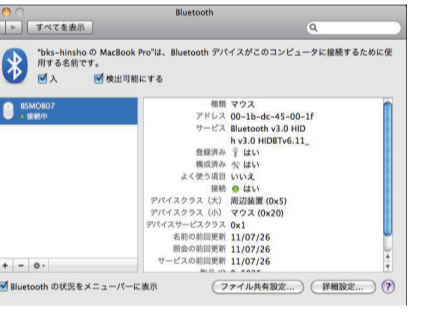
Bluetooth

すべてを表示

"bks-hinsho の MacBook Pro"は、Bluetooth デバイスがこのコンピュータに接続するために使用する名前です。

入

検出可能にする

BSMO807
接続中

種類 マウス
アドレス 00-1b-dc-45-00-1f
サービス Bluetooth v3.0 HID
h v3.0 HIDBTv6.11_
登録済み はい
構成済み はい
よく使う項目 いいえ
接続 はい
デバイスクラス（大） 周辺装置 (0x5)
デバイスクラス（小） マウス (0x20)
デバイスサービスクラス 0x1
名前の前回更新 11/07/26
照会の前回更新 11/07/26
サービスの前回更新 11/07/26
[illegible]

+ − ⚙

Bluetooth の状況をメニューバーに表示

ファイル共有設定...

詳細設定...

?